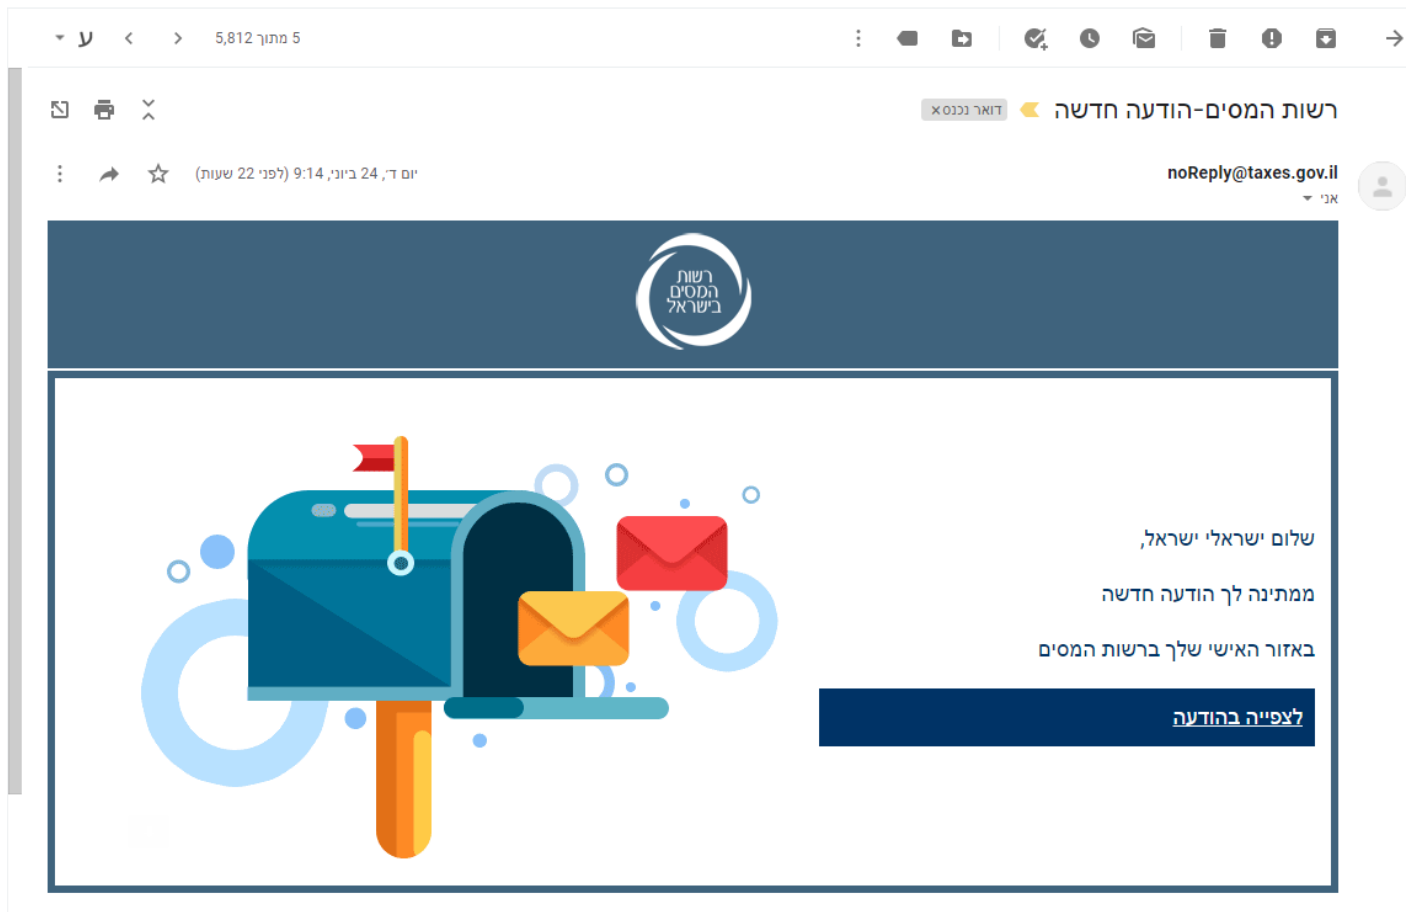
5 מתוך 5,812

ע

רשות המסים-הודעה חדשה

דואר נכנס ×

noReply@taxes.gov.il

אני

יום ד׳, 24 ביוני, 9:14 (לפני 22 שעות)

רשות המסים בישראל

שלום ישראלי ישראל,

ממתינה לך הודעה חדשה

באזור האישי שלך ברשות המסים

לצפייה בהודעה